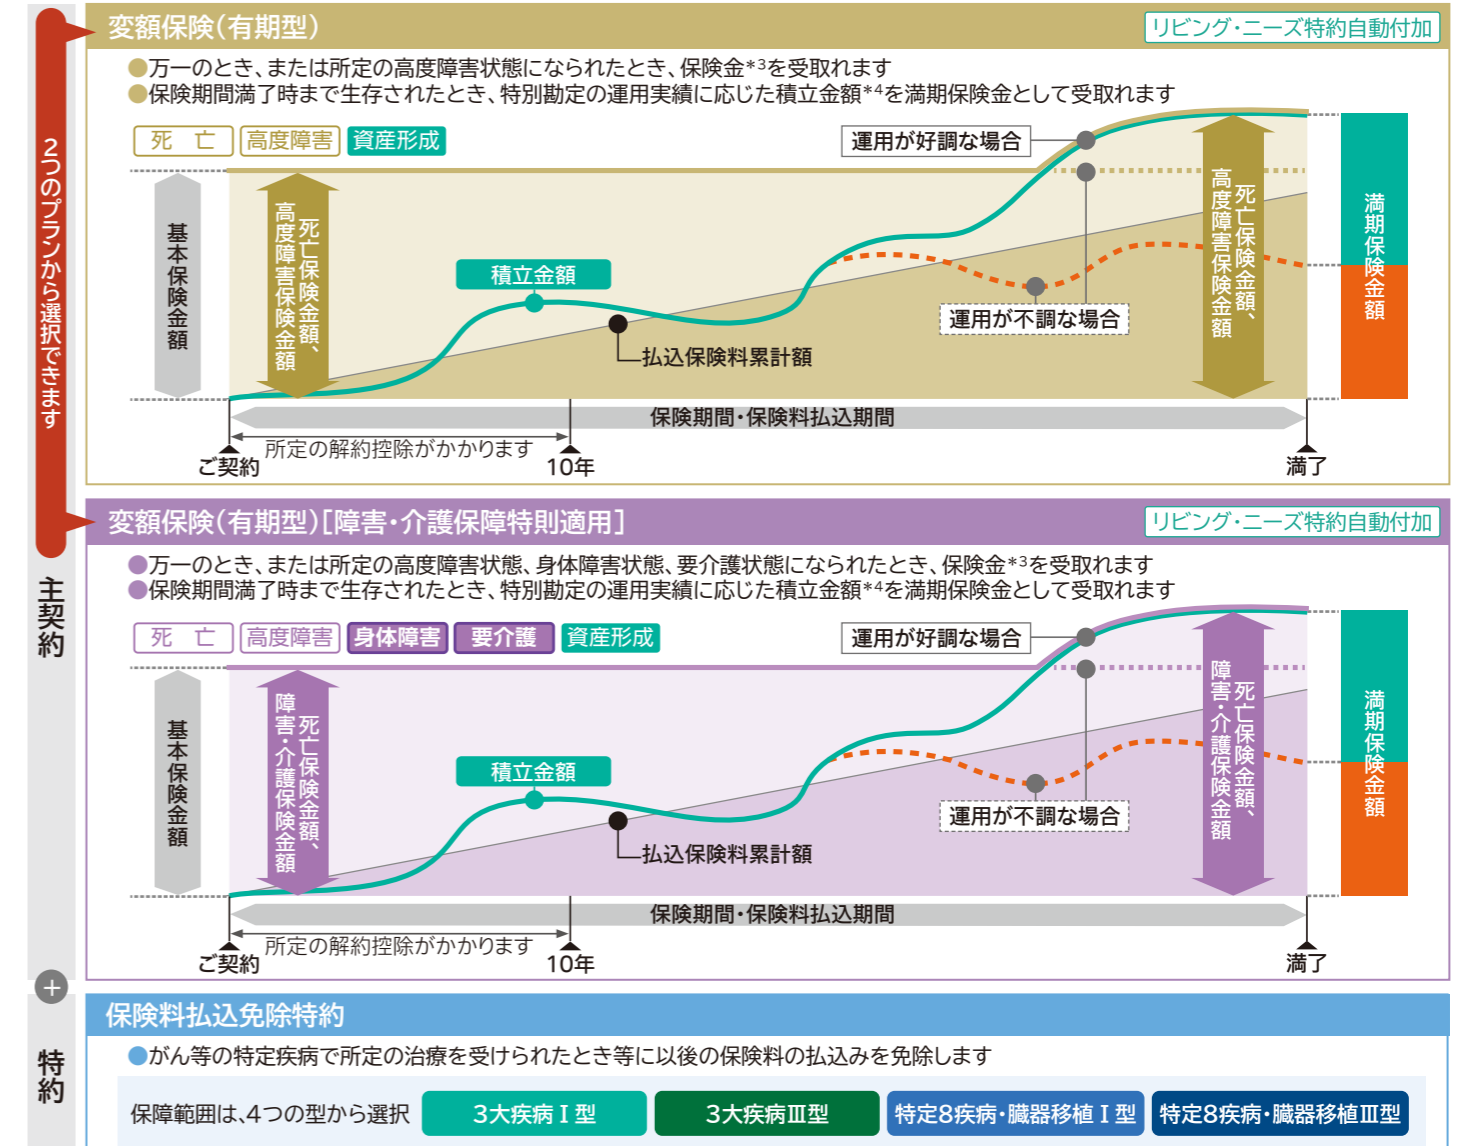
2つのプランから選択できます

主契約

変額保険(有期型)
リビング・ニーズ特約自動付加

●万一のとき、または所定の高度障害状態になられたとき、保険金*3を受取れます
●保険期間満了時まで生存されたとき、特別勘定の運用実績に応じた積立金額*4を満期保険金として受取れます

死　亡　高度障害　資産形成

運用が好調な場合

基本保険金額

死亡保険金額、高度障害保険金額

積立金額

死亡保険金額、高度障害保険金額

満期保険金額

運用が不調な場合

払込保険料累計額

保険期間・保険料払込期間

ご契約　所定の解約控除がかかります　10年　満了

変額保険(有期型)[障害・介護保障特則適用]
リビング・ニーズ特約自動付加

●万一のとき、または所定の高度障害状態、身体障害状態、要介護状態になられたとき、保険金*3を受取れます
●保険期間満了時まで生存されたとき、特別勘定の運用実績に応じた積立金額*4を満期保険金として受取れます

死　亡　高度障害　身体障害　要介護　資産形成

運用が好調な場合

基本保険金額

死亡保険金額、障害・介護保障保険金額

積立金額

死亡保険金額、障害・介護保障保険金額

満期保険金額

運用が不調な場合

払込保険料累計額

保険期間・保険料払込期間

ご契約　所定の解約控除がかかります　10年　満了

+

特約

保険料払込免除特約

●がん等の特定疾病で所定の治療を受けられたとき等に以後の保険料の払込みを免除します

保障範囲は、4つの型から選択　3大疾病Ⅰ型　3大疾病Ⅲ型　特定8疾病・臓器移植Ⅰ型　特定8疾病・臓器移植Ⅲ型